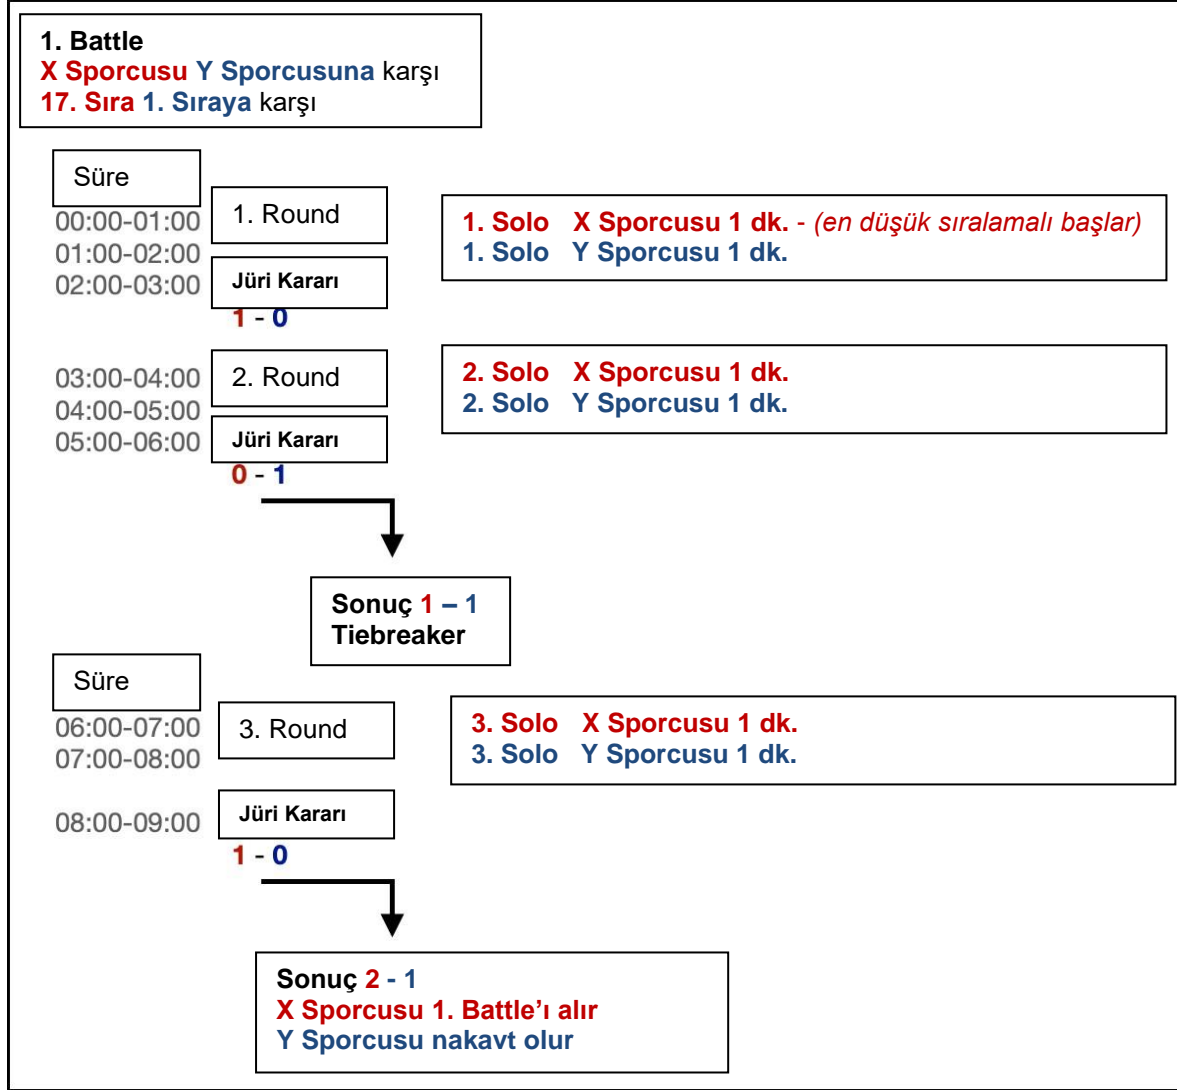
1. Battle
X Sporcusu Y Sporcusuna karşı
17. Sıra 1. Sıraya karşı

Süre

00:00-01:00
01:00-02:00
02:00-03:00

1. Round

Jüri Kararı

1 - 0

1. Solo X Sporcusu 1 dk. - (en düşük sıralamalı başlar)
1. Solo Y Sporcusu 1 dk.

03:00-04:00
04:00-05:00
05:00-06:00

2. Round

Jüri Kararı

0 - 1

2. Solo X Sporcusu 1 dk.
2. Solo Y Sporcusu 1 dk.

Sonuç 1 – 1
Tiebreaker

Süre

06:00-07:00
07:00-08:00

3. Round

3. Solo X Sporcusu 1 dk.
3. Solo Y Sporcusu 1 dk.

08:00-09:00

Jüri Kararı

1 - 0

Sonuç 2 - 1
X Sporcusu 1. Battle'ı alır
Y Sporcusu nakavt olur